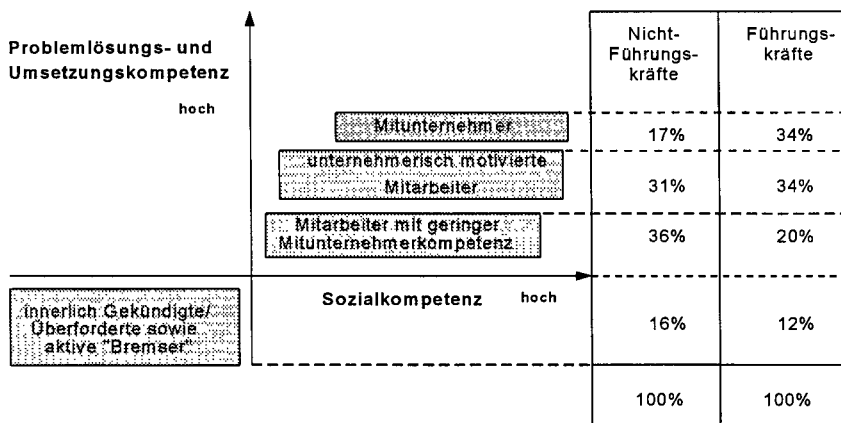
Problemlösungs- und Umsetzungskompetenz

hoch

| | Nicht-Führungskräfte | Führungskräfte |
|---|---|---|
| Mitunternehmer | 17% | 34% |
| unternehmerisch motivierte Mitarbeiter | 31% | 34% |
| Mitarbeiter mit geringer Mitunternehmerkompetenz | 36% | 20% |
| innerlich Gekündigte/ Überforderte sowie aktive "Bremser" | 16% | 12% |
| | 100% | 100% |

Sozialkompetenz hoch